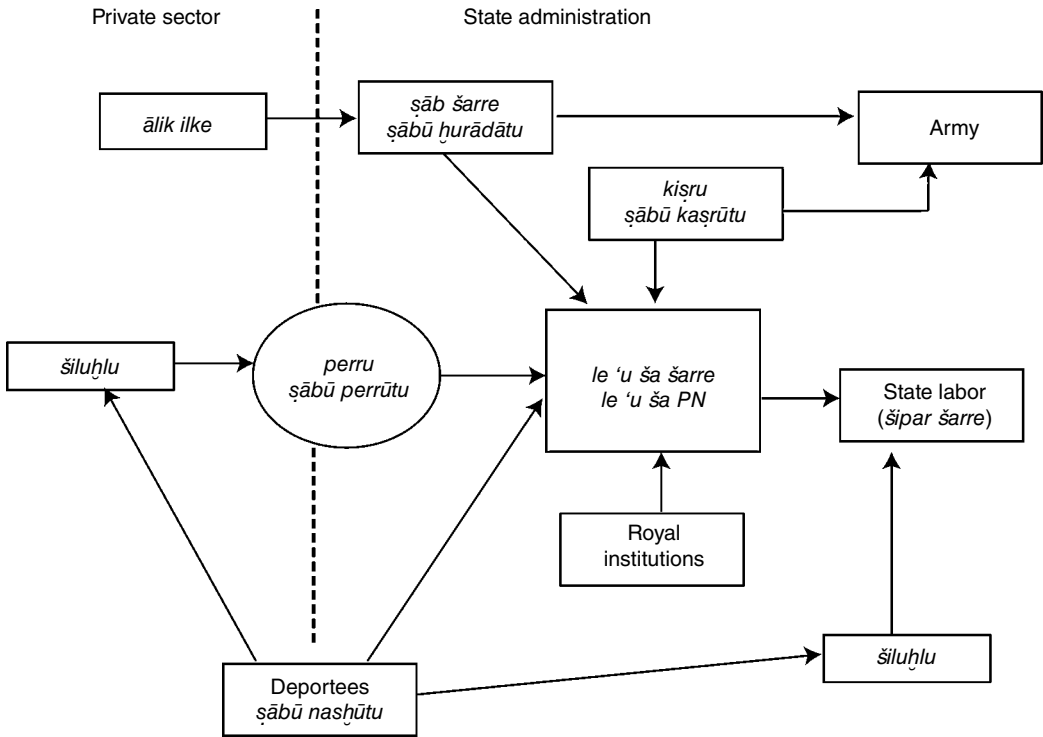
Private sector

State administration

ālik ilke

ṣāb šarre
ṣābū ḫurādātu

Army

kiṣru
ṣābū kaṣrūtu

šiluḫlu

perru
ṣābū perrūtu

le 'u ša šarre
le 'u ša PN

State labor
(šipar šarre)

Royal
institutions

šiluḫlu

Deportees
ṣābū nasḫūtu